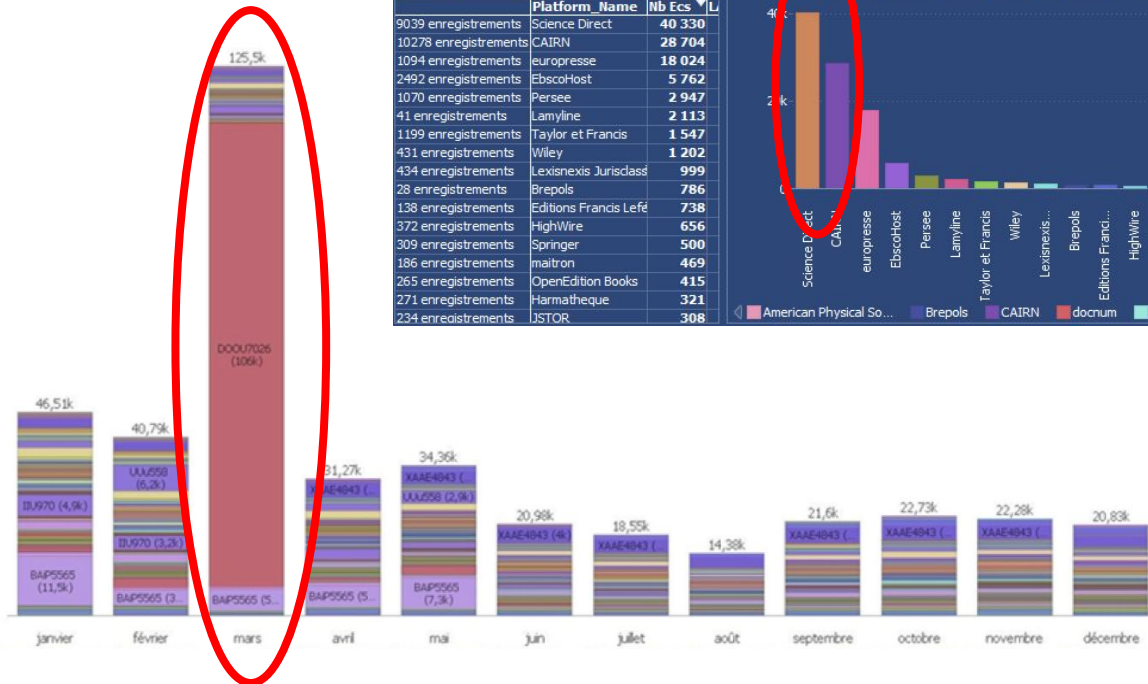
| | Platform_Name | Nb Ecs |
|---|---|---|
| 9039 enregistrements | Science Direct | 40 330 |
| 10278 enregistrements | CAIRN | 28 704 |
| 1094 enregistrements | europresse | 18 024 |
| 2492 enregistrements | EbscoHost | 5 762 |
| 1070 enregistrements | Persee | 2 947 |
| 41 enregistrements | Lamyline | 2 113 |
| 1199 enregistrements | Taylor et Francis | 1 547 |
| 431 enregistrements | Wiley | 1 202 |
| 434 enregistrements | Lexisnexis Jurisclass | 999 |
| 28 enregistrements | Brepols | 786 |
| 138 enregistrements | Editions Francis Lefé | 738 |
| 372 enregistrements | HighWire | 656 |
| 309 enregistrements | Springer | 500 |
| 186 enregistrements | maitron | 469 |
| 265 enregistrements | OpenEdition Books | 415 |
| 271 enregistrements | Harmatheque | 321 |
| 234 enregistrements | JSTOR | 308 |

40k
20k
0
Science Direct
CAIRN
europresse
EbscoHost
Persee
Lamyline
Taylor et Francis
Wiley
Lexisnexis...
Brepols
Editions Franci...
HighWire

American Physical So... Brepols CAIRN docnum

125,5k
DOOU7026 (106k)
BAP5565 (5...

46,51k
IIU970 (4,9k)
BAP5565 (11,5k)

40,79k
UUU558 (6,2k)
IIU970 (3,2k)
BAP5565 (3...

31,27k
XAAE4843 (...
BAP5565 (5...

34,36k
XAAE4843 (...
UUU558 (2,9k)
BAP5565 (7,3k)

20,98k
XAAE4843 (4k)

18,55k
XAAE4843 (...

14,38k

21,6k
XAAE4843 (...

22,73k
XAAE4843 (...

22,28k
XAAE4843 (...

20,83k

janvier février mars avril mai juin juillet août septembre octobre novembre décembre